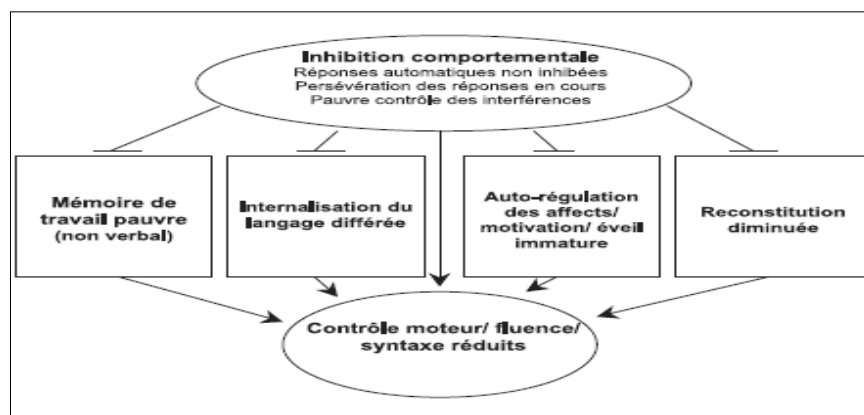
Inhibition comportementale
Réponses automatiques non inhibées
Persévération des réponses en cours
Pauvre contrôle des interférences

Mémoire de travail pauvre (non verbal)

Internalisation du langage différée

Auto-régulation des affects/ motivation/ éveil immature

Reconstitution diminuée

Contrôle moteur/ fluence/ syntaxe réduits